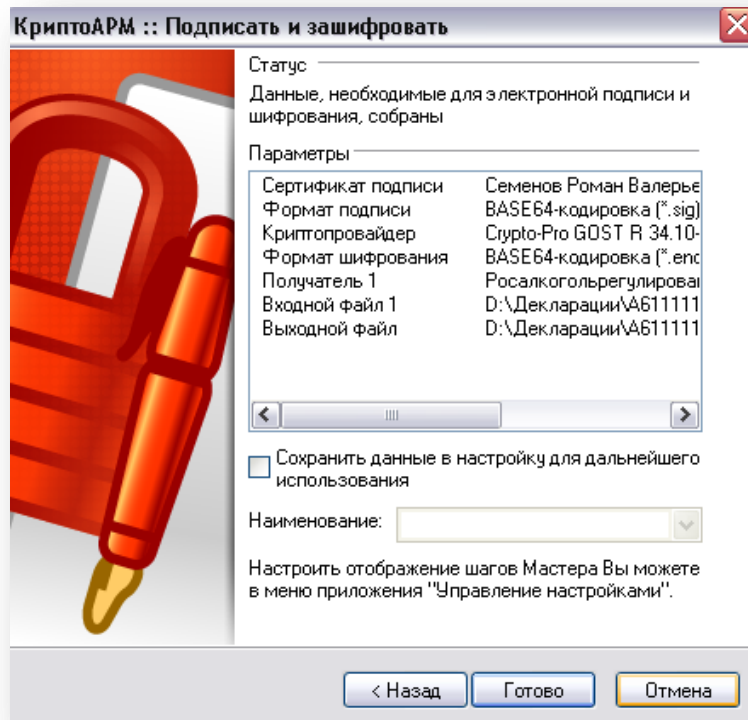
КриптоАРМ :: Подписать и зашифровать

Статус

Данные, необходимые для электронной подписи и шифрования, собраны

Параметры

| | |
|---|---|
| Сертификат подписи | Семенов Роман Валерье |
| Формат подписи | BASE64-кодировка (*.sig) |
| Криптопровайдер | Crypto-Pro GOST R 34.10- |
| Формат шифрования | BASE64-кодировка (*.enc |
| Получатель 1 | Росалкогольрегулирова |
| Входной файл 1 | D:\Декларации\A611111 |
| Выходной файл | D:\Декларации\A611111 |

Сохранить данные в настройку для дальнейшего использования

Наименование:

Настроить отображение шагов Мастера Вы можете в меню приложения "Управление настройками".

< Назад

Готово

Отмена